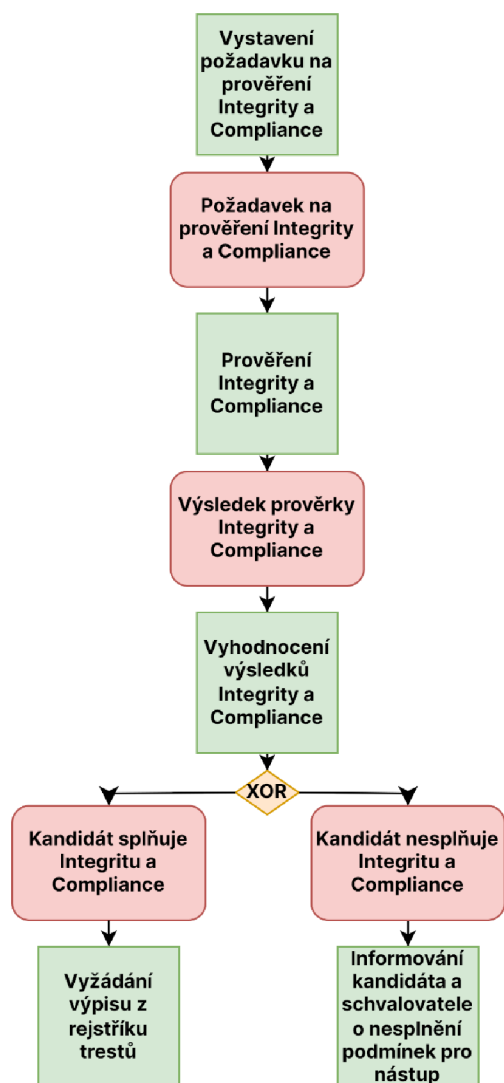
Vystavení požadavku na prověření Integrity a Compliance

Požadavek na prověření Integrity a Compliance

Prověření Integrity a Compliance

Výsledek prověrky Integrity a Compliance

Vyhodnocení výsledků Integrity a Compliance

XOR

Kandidát splňuje Integritu a Compliance

Kandidát nesplňuje Integritu a Compliance

Vyžádání výpisu z rejstříku trestů

Informování kandidáta a schvalovatele o nesplnění podmínek pro nástup